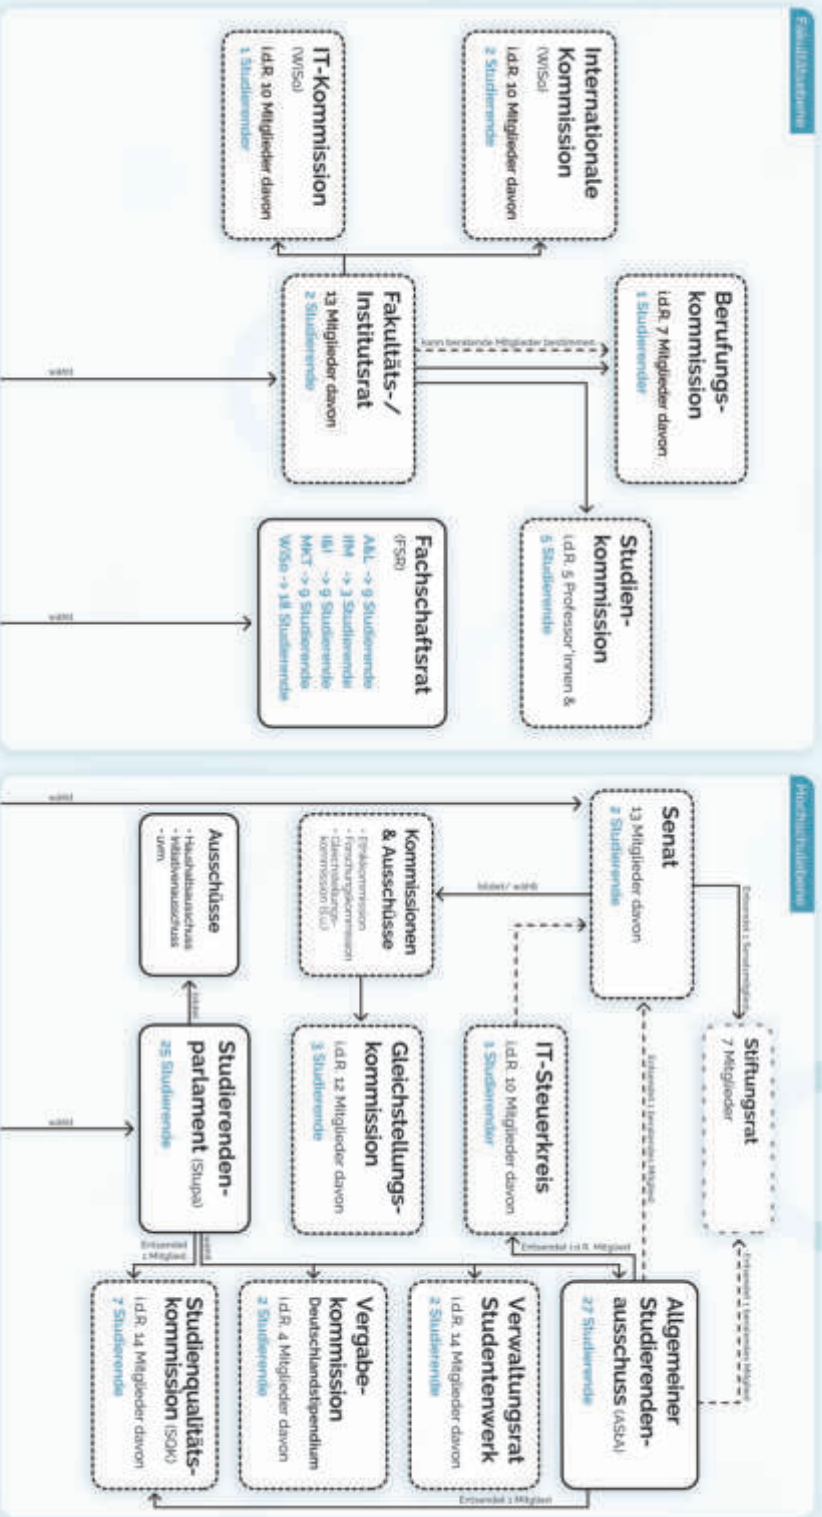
Fakultätsebene

IT-Kommission (WiSo)
i.d.R. 10 Mitglieder davon
1 Studierender

Internationale Kommission (WiSo)
i.d.R. 10 Mitglieder davon
2 Studierende

Berufungskommission
i.d.R. 7 Mitglieder davon
1 Studierender

kann beratende Mitglieder bestimmen

Fakultäts-/ Institutsrat
13 Mitglieder davon
2 Studierende

wählt

Studienkommission
i.d.R. 5 Professor*innen &
5 Studierende

Fachschaftsrat (FSR)
A&L -> 9 Studierende
IIM -> 3 Studierende
IBI -> 9 Studierende
MKT -> 9 Studierende
WiSo -> 18 Studierende

wählt

Hochschulebene

Senat
13 Mitglieder davon
2 Studierende

Entsendet 1 Senatsmitglied

Stiftungsrat
7 Mitglieder

Entsendet 1 beratendes Mitglied

wählt

Kommissionen & Ausschüsse
- Ethikkommission
- Forschungskommission
- Gleichstellungskommission (GLK)

bildet/ wählt

Entsendet 1 beratendes Mitglied

IT-Steuerkreis
i.d.R. 10 Mitglieder davon
1 Studierender

Entsendet i.d.R. Mitglied

Allgemeiner Studierendenausschuss (AStA)
27 Studierende

Gleichstellungskommission
i.d.R. 12 Mitglieder davon
3 Studierende

Verwaltungsrat Studentenwerk
i.d.R. 14 Mitglieder davon
2 Studierende

Ausschüsse
- Haushaltsausschuss
- Initiativenausschuss
- uvm.

bildet

Studierendenparlament (StuPa)
25 Studierende

wählt

wählt

Entsendet 1 Mitglied

Vergabekommission Deutschlandstipendium
i.d.R. 4 Mitglieder davon
2 Studierende

Studienqualitätskommission (SQK)
i.d.R. 14 Mitglieder davon
7 Studierende

Entsendet 1 Mitglied